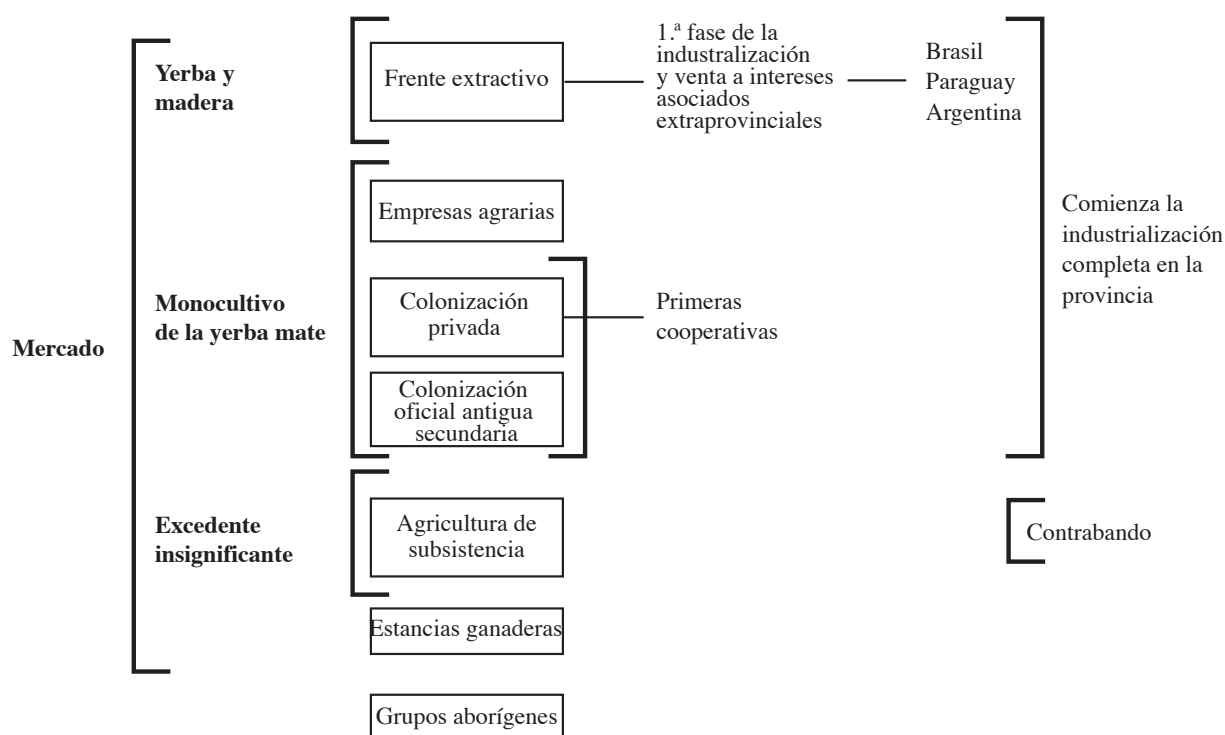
Mercado

Yerba y madera

Frente extractivo

1.ª fase de la industralización y venta a intereses asociados extraprovinciales

Brasil
Paraguay
Argentina

Monocultivo de la yerba mate

Empresas agrarias

Colonización privada

Colonización oficial antigua secundaria

Primeras cooperativas

Comienza la industrialización completa en la provincia

Excedente insignificante

Agricultura de subsistencia

Contrabando

Estancias ganaderas

Grupos aborígenes